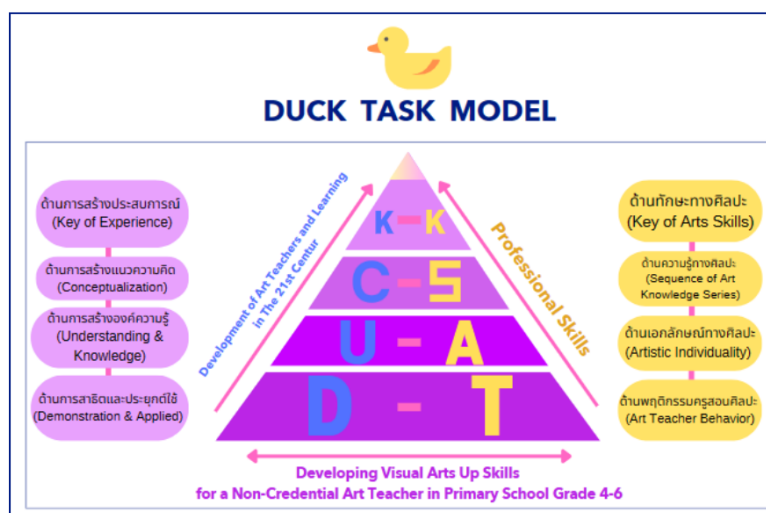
DUCK TASK MODEL

ด้านการสร้างประสบการณ์
(Key of Experience)

ด้านการสร้างแนวความคิด
(Conceptualization)

ด้านการสร้างองค์ความรู้
(Understanding & Knowledge)

ด้านการสาธิตและประยุกต์ใช้
(Demonstration & Applied)

Development of Art Teachers and Learning in The 21st Centur

K - K

C - S

U - A

D - T

Professional Skills

ด้านทักษะทางศิลปะ
(Key of Arts Skills)

ด้านความรู้ทางศิลปะ
(Sequence of Art Knowledge Series)

ด้านเอกลักษณ์ทางศิลปะ
(Artistic Individuality)

ด้านพฤติกรรมครูสอนศิลปะ
(Art Teacher Behavior)

Developing Visual Arts Up Skills
for a Non-Credential Art Teacher in Primary School Grade 4-6